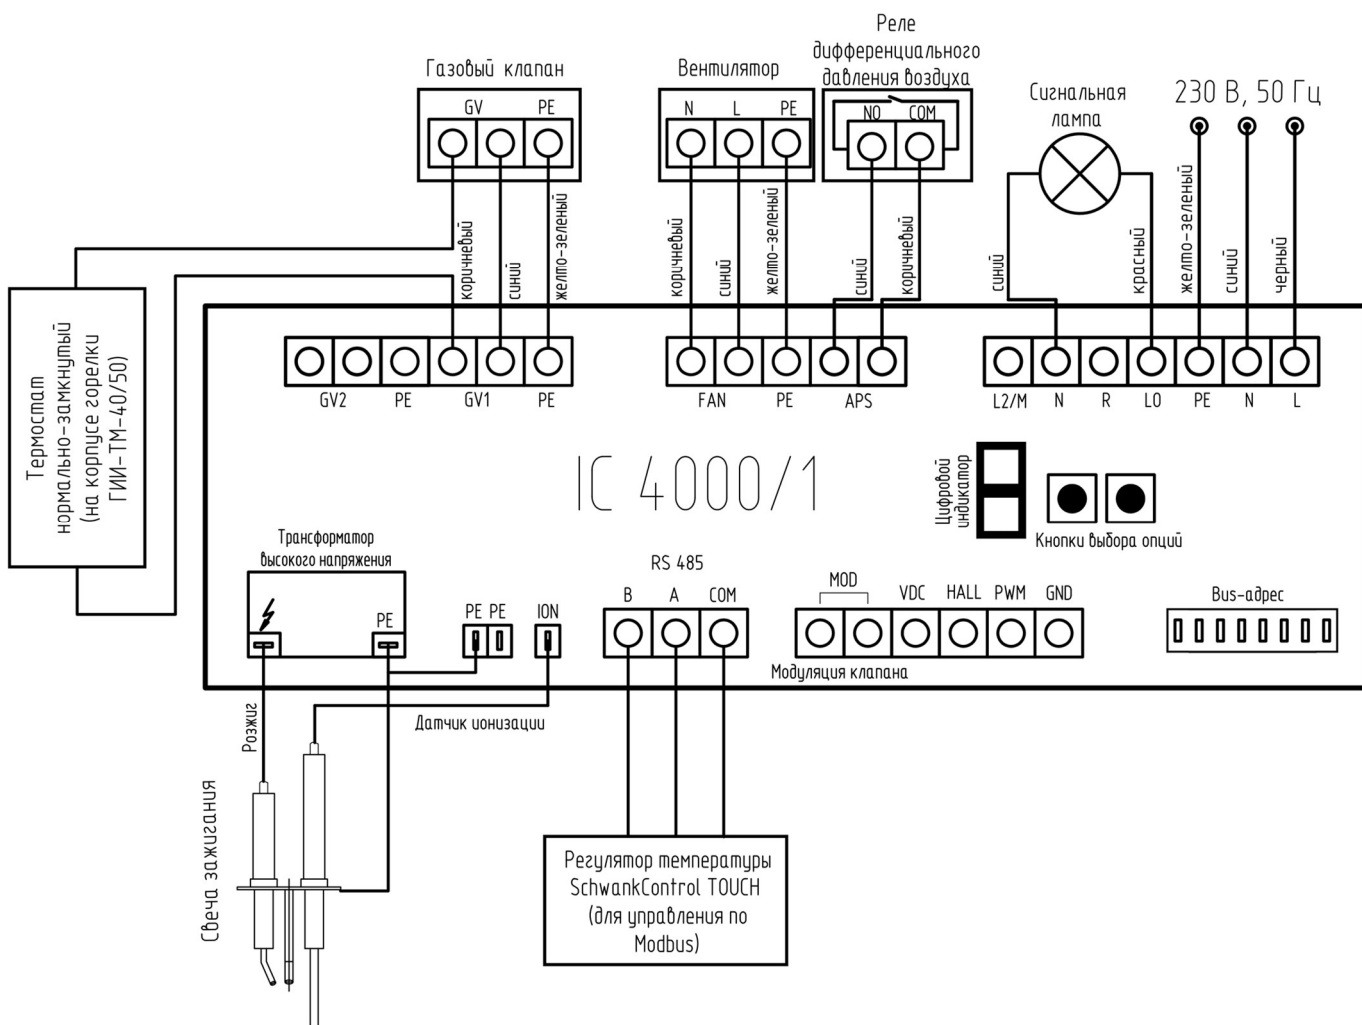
Газовый клапан
GV PE

Вентилятор
N L PE

Реле дифференциального давления воздуха
NO COM

Сигнальная лампа

230 В, 50 Гц

коричневый
синий
желто-зеленый

коричневый
синий
желто-зеленый

синий
коричневый

синий
красный
желто-зеленый
синий
черный

Термостат нормально-замкнутый (на корпусе горелки ГИИ-ТМ-40/50)

GV2 PE GV1 PE

FAN PE APS

L2/M N R LO PE N L

IC 4000/1

Цифровой индикатор

Кнопки выбора опций

Трансформатор высокого напряжения
PE

PE PE

ION

RS 485
B A COM

MOD
VDC HALL PWM GND

Модуляция клапана

Bus-адрес

Розжиг

Датчик ионизации

Свеча зажигания

Регулятор температуры SchwankControl TOUCH (для управления по Modbus)